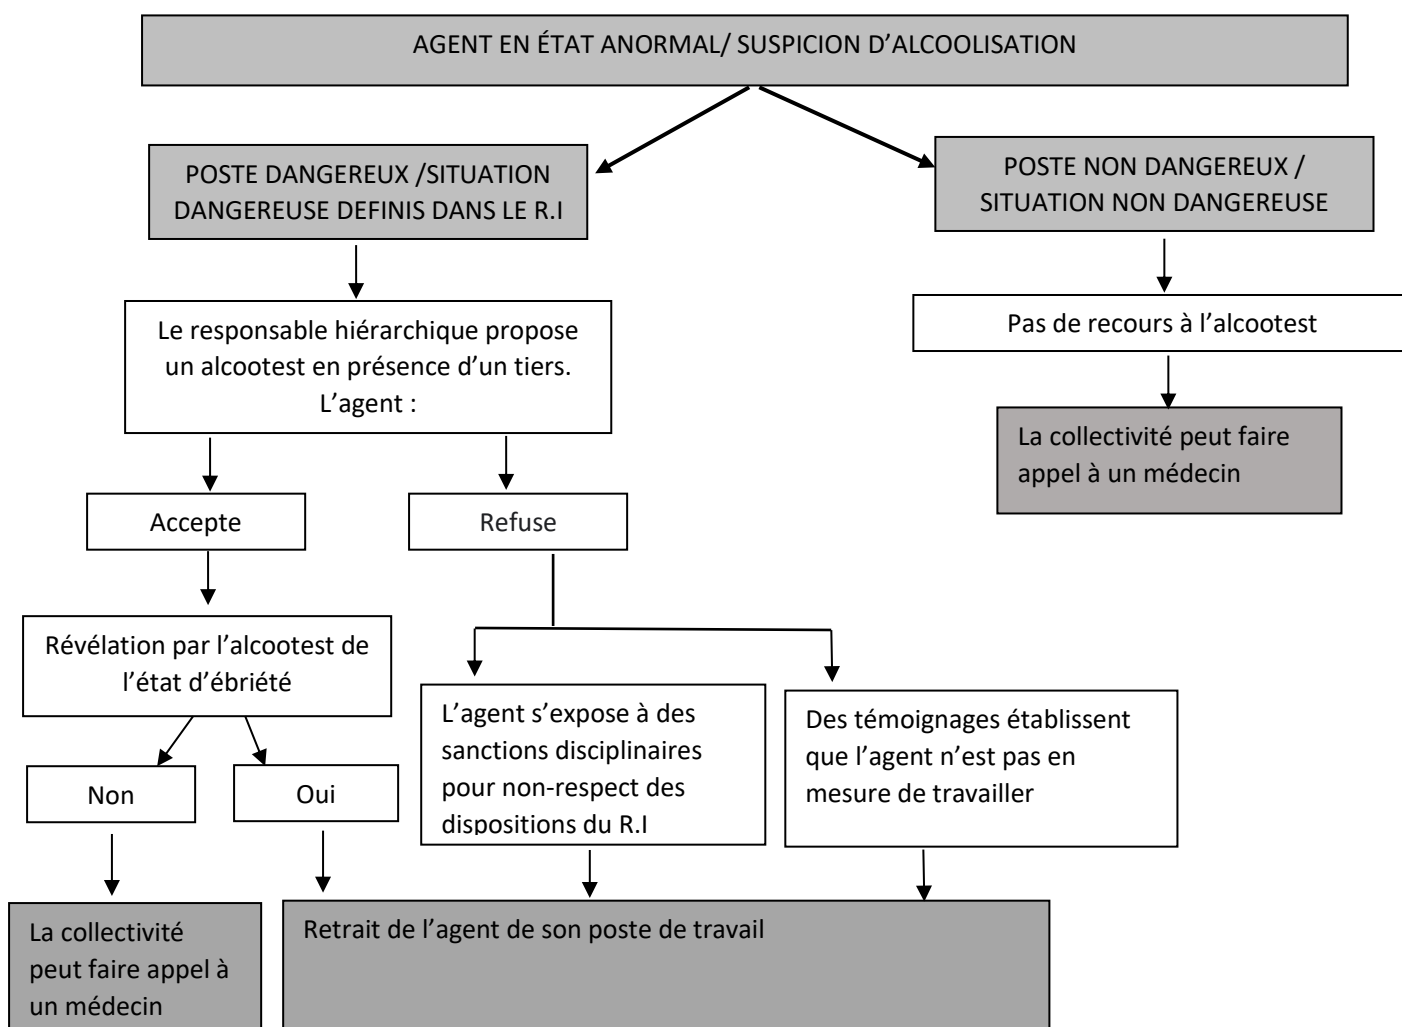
AGENT EN ÉTAT ANORMAL/ SUSPICION D'ALCOOLISATION

POSTE DANGEREUX /SITUATION DANGEREUSE DEFINIS DANS LE R.I

POSTE NON DANGEREUX / SITUATION NON DANGEREUSE

Le responsable hiérarchique propose un alcootest en présence d'un tiers. L'agent :

Pas de recours à l'alcootest

La collectivité peut faire appel à un médecin

Accepte

Refuse

Révélation par l'alcootest de l'état d'ébriété

L'agent s'expose à des sanctions disciplinaires pour non-respect des dispositions du R.I

Des témoignages établissent que l'agent n'est pas en mesure de travailler

Non

Oui

La collectivité peut faire appel à un médecin

Retrait de l'agent de son poste de travail